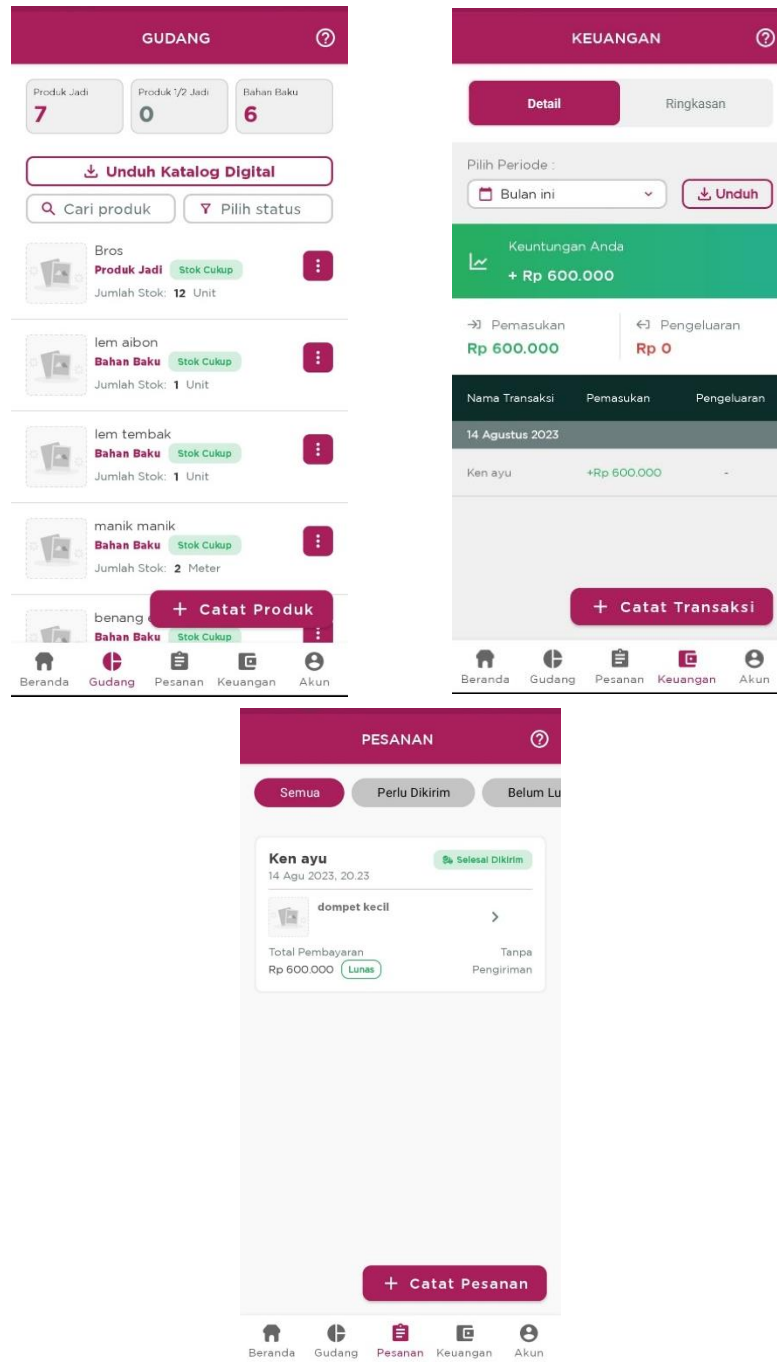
GUDANG

Produk Jadi
7

Produk 1/2 Jadi
0

Bahan Baku
6

Unduh Katalog Digital

Cari produk

Pilih status

Bros
Produk Jadi Stok Cukup
Jumlah Stok: 12 Unit

lem aibon
Bahan Baku Stok Cukup
Jumlah Stok: 1 Unit

lem tembak
Bahan Baku Stok Cukup
Jumlah Stok: 1 Unit

manik manik
Bahan Baku Stok Cukup
Jumlah Stok: 2 Meter

benang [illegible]
Bahan Baku Stok Cukup

+ Catat Produk

Beranda Gudang Pesanan Keuangan Akun

KEUANGAN

Detail Ringkasan

Pilih Periode :
Bulan ini
Unduh

Keuntungan Anda
+ Rp 600.000

Pemasukan
Rp 600.000

Pengeluaran
Rp 0

| Nama Transaksi | Pemasukan | Pengeluaran |
|---|---|---|
| 14 Agustus 2023 | | |
| Ken ayu | +Rp 600.000 | - |

+ Catat Transaksi

Beranda Gudang Pesanan Keuangan Akun

PESANAN

Semua Perlu Dikirim Belum Lu

Ken ayu
14 Agu 2023, 20.23
Selesai Dikirim

dompet kecil

Total Pembayaran
Rp 600.000 Lunas
Tanpa Pengiriman

+ Catat Pesanan

Beranda Gudang Pesanan Keuangan Akun